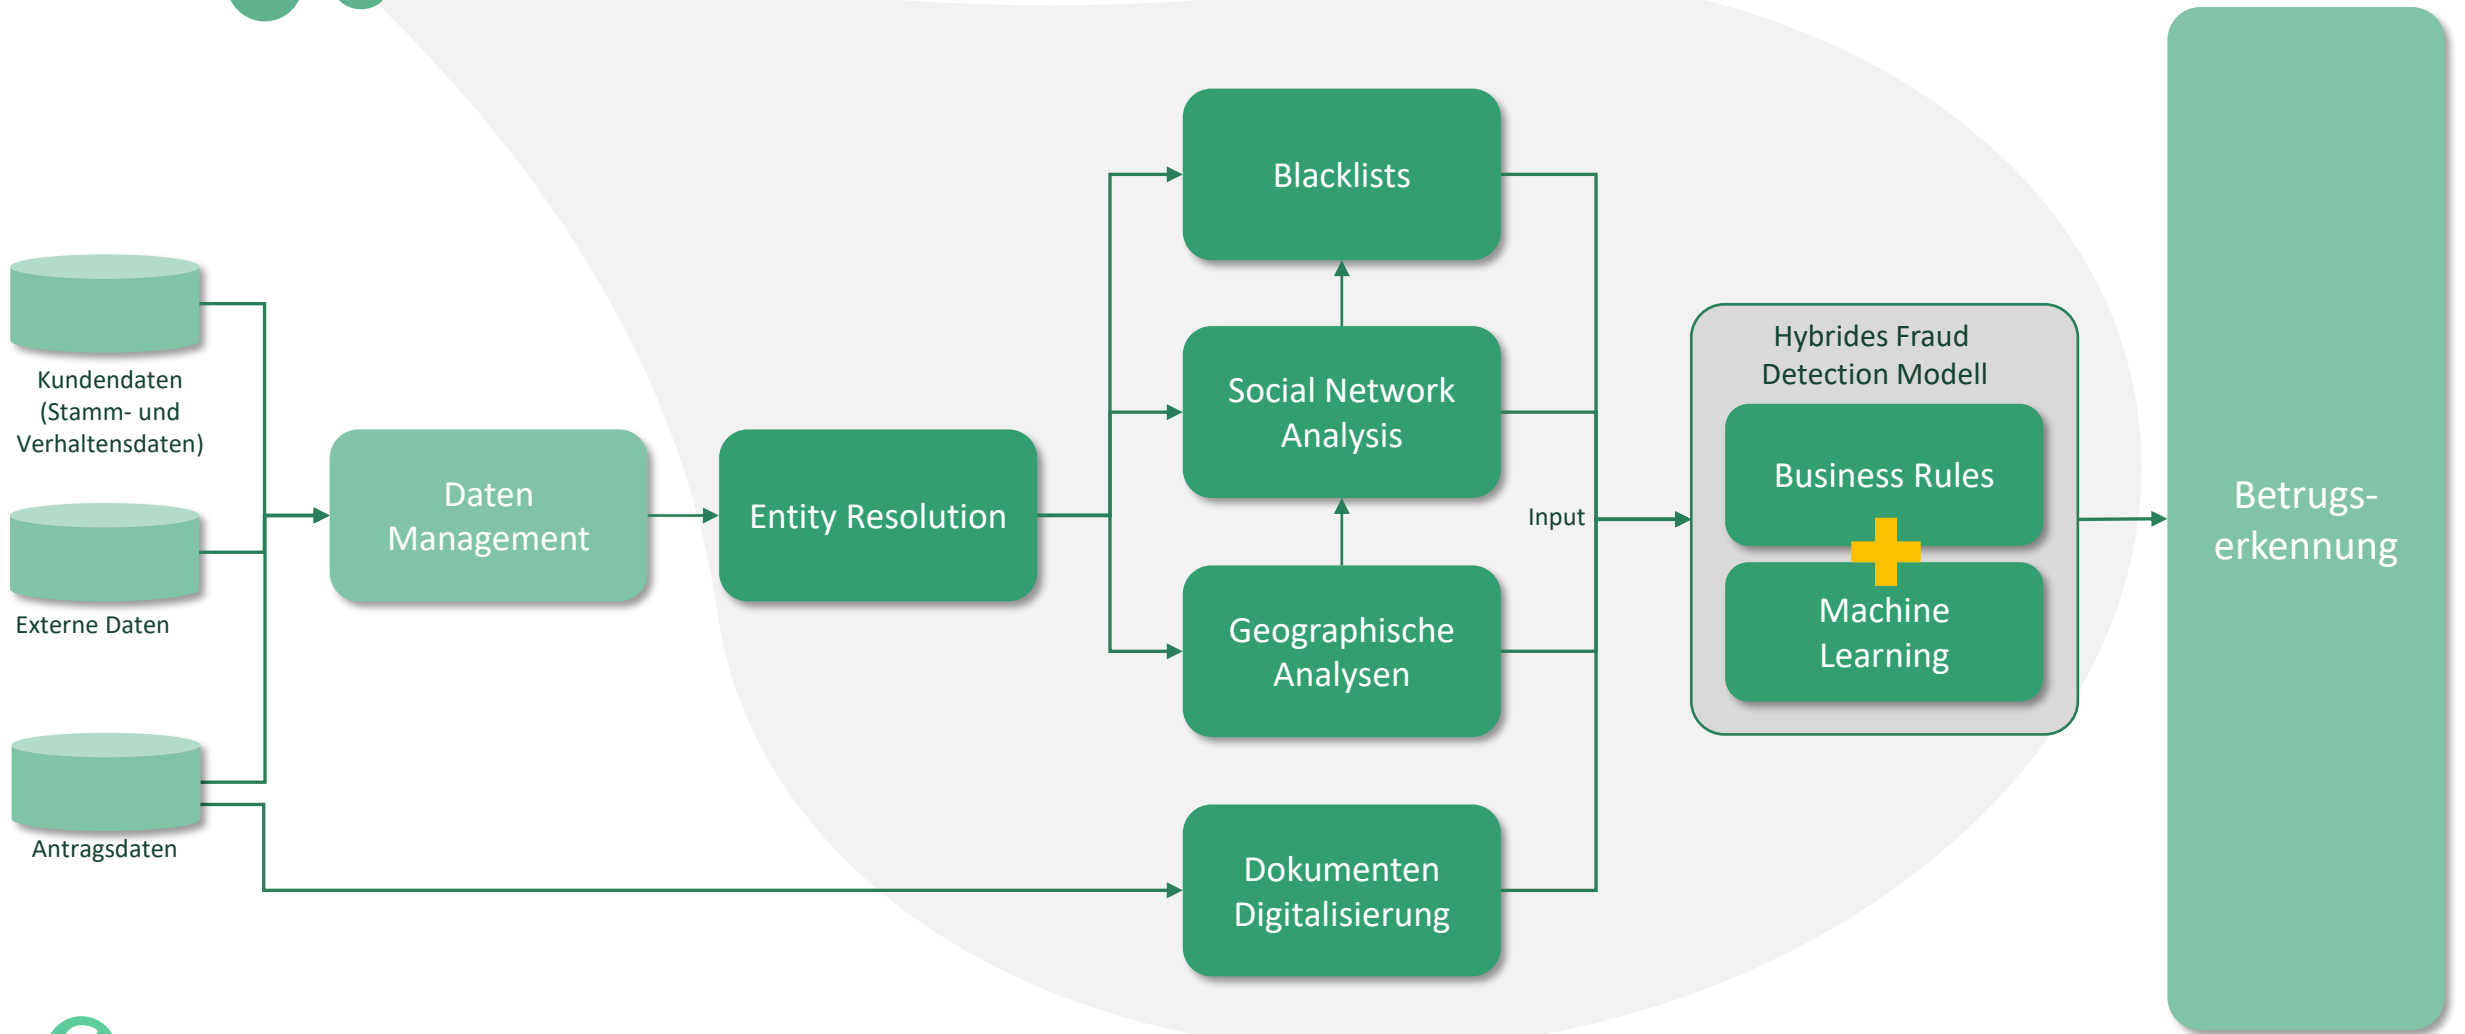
Kundendaten (Stamm- und Verhaltensdaten)

Externe Daten

Antragsdaten

Daten Management

Entity Resolution

Blacklists

Social Network Analysis

Geographische Analysen

Dokumenten Digitalisierung

Input

Hybrides Fraud Detection Modell

Business Rules

Machine Learning

Betrugserkennung